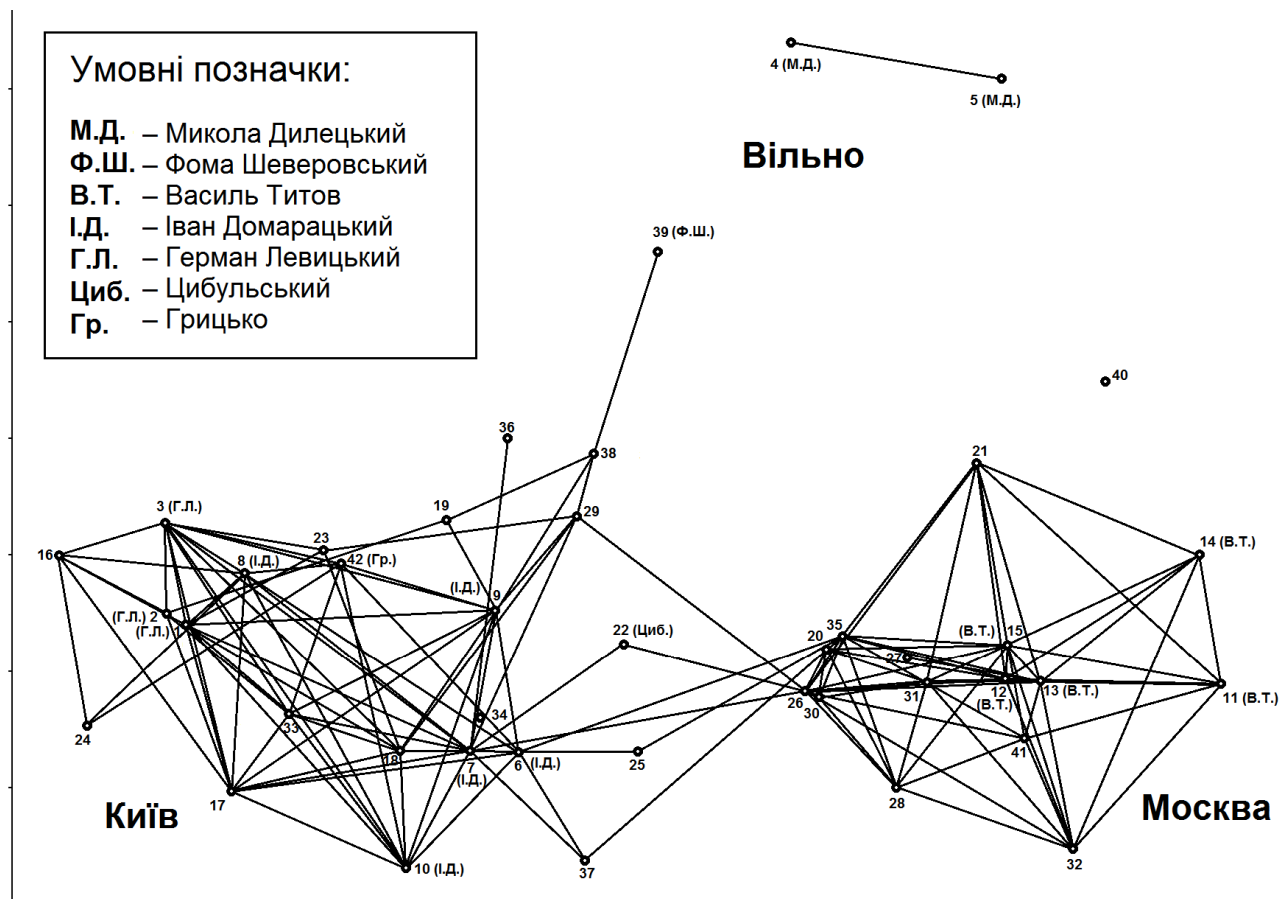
Умовні позначки:

М.Д. – Микола Дилецький
Ф.Ш. – Фома Шеверовський
В.Т. – Василь Титов
І.Д. – Іван Домарацький
Г.Л. – Герман Левицький
Циб. – Цибульський
Гр. – Грицько

4 (М.Д.)
5 (М.Д.)
Вільно
39 (Ф.Ш.)
40
36
38
21
19
29
3 (Г.Л.)
23
14 (В.Т.)
16
8 (І.Д.)
42 (Гр.)
(І.Д.)
9
(Г.Л.) 2
(Г.Л.) 1
22 (Циб.)
35
(В.Т.)
15
20
27
12
13 (В.Т.)
11 (В.Т.)
31
26
30
(В.Т.)
34
24
33
41
18
7
6 (І.Д.)
25
(І.Д.)
17
28
Київ
Москва
10 (І.Д.)
37
32